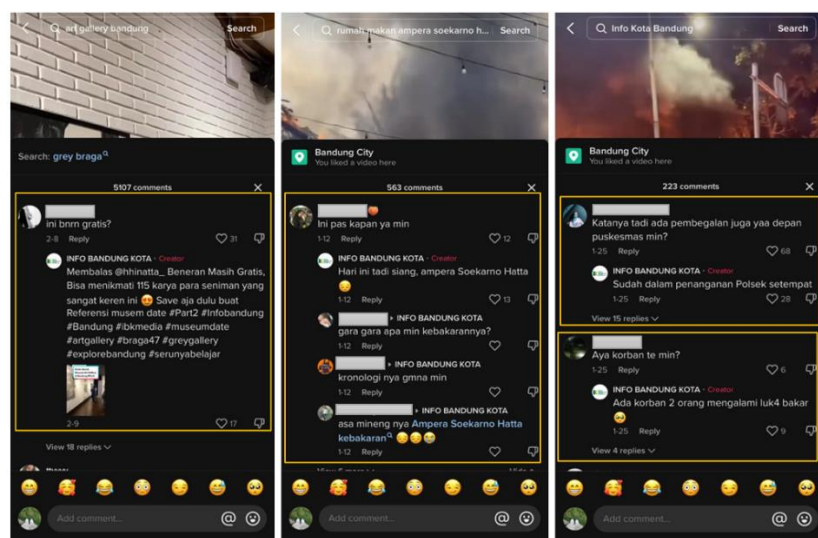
art gallery bandung
Search

Search: grey braga

5107 comments

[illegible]
ini bnrn gratis?
2-8 Reply
31

INFO BANDUNG KOTA · Creator
Membalas @hhinatta_ Beneran Masih Gratis, Bisa menikmati 115 karya para seniman yang sangat keren ini 😍 Save aja dulu buat Referensi musem date #Part2 #Infobandung #Bandung #ibkmedia #museumdate #artgallery #braga47 #greygallery #explorebandung #serunyabelajar

2-9
17

View 18 replies

Add comment...

rumah makan ampera soekarno h...
Search

Bandung City
You liked a video here

563 comments

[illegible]
ini pas kapan ya min
1-12 Reply
12

INFO BANDUNG KOTA · Creator
Hari ini tadi siang, ampera Soekarno Hatta 😔
1-12 Reply
13

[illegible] ▸ INFO BANDUNG KOTA
gara gara apa min kebakarannya?
1-12 Reply

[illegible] ▸ INFO BANDUNG KOTA
kronologi nya gmna min
1-12 Reply

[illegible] ▸ INFO BANDUNG KOTA
asa mineng nya Ampera Soekarno Hatta kebakaran 😔😔😭
1-12 Reply

Add comment...

Info Kota Bandung
Search

Bandung City
You liked a video here

223 comments

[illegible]
Katanya tadi ada pembegalan juga yaa depan puskesmas min?
1-25 Reply
68

INFO BANDUNG KOTA · Creator
Sudah dalam penanganan Polsek setempat
1-25 Reply
28

View 15 replies

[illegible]
Aya korban te min?
1-25 Reply
6

INFO BANDUNG KOTA · Creator
Ada korban 2 orang mengalami luk4 bakar 😢
1-25 Reply
9

View 4 replies

Add comment...